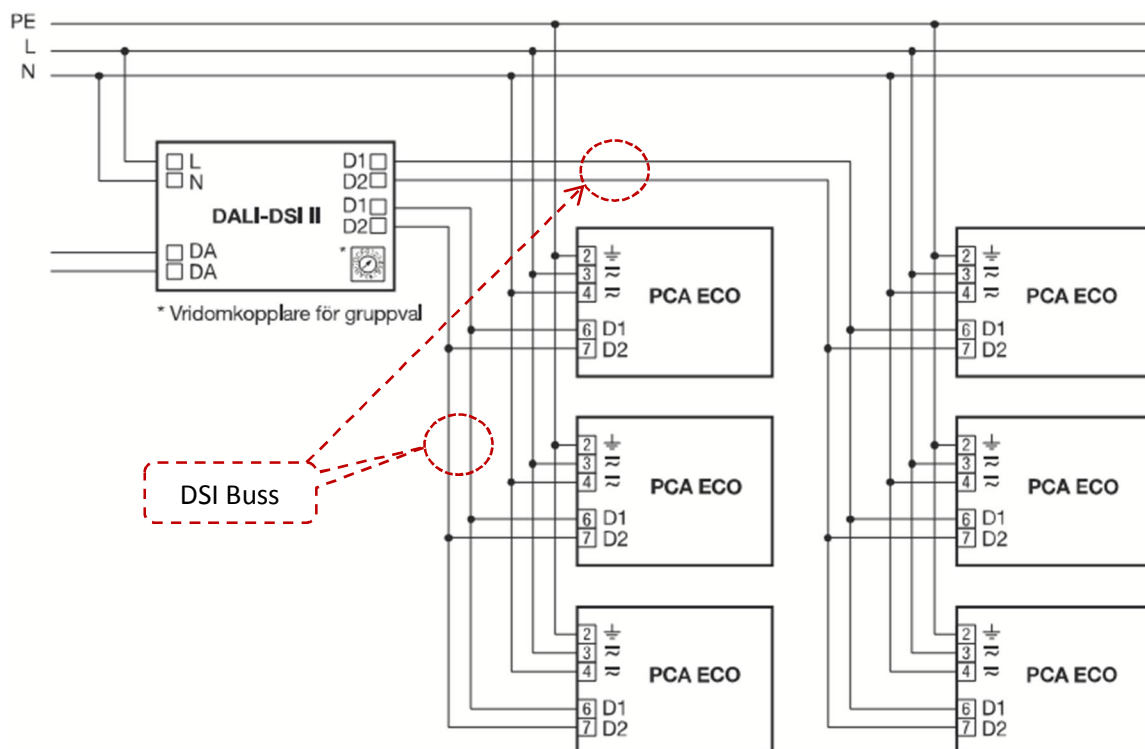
PE
L
N

L
N
D1
D2
DALI-DSI II
D1
D2
DA
DA
*

* Vridomkopplare för gruppval

DSI Buss

2 ⏚
3 ≈
4 ≈
PCA ECO
6 D1
7 D2

2 ⏚
3 ≈
4 ≈
PCA ECO
6 D1
7 D2

2 ⏚
3 ≈
4 ≈
PCA ECO
6 D1
7 D2

2 ⏚
3 ≈
4 ≈
PCA ECO
6 D1
7 D2

2 ⏚
3 ≈
4 ≈
PCA ECO
6 D1
7 D2

2 ⏚
3 ≈
4 ≈
PCA ECO
6 D1
7 D2